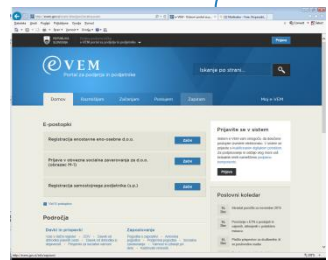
Prijava

eVEM
Portal za podjetja in prejemnike

Iskanje po strani...

Domov
Zaposlovanje
Zaposlitev
Poslovanje
Zaprtje
Moj e-VEM

E-postopki

Registracija enostavne ena-osebne d.o.o.
Začni

Prijava v obvezna socialna zavarovanja za d.o.o. (obrazec M-1)
Začni

Registracija samostojnega podjetnika (s.p.)
Začni

Področja

Prijavite se v sistem

Prijava

Poslovni koledar